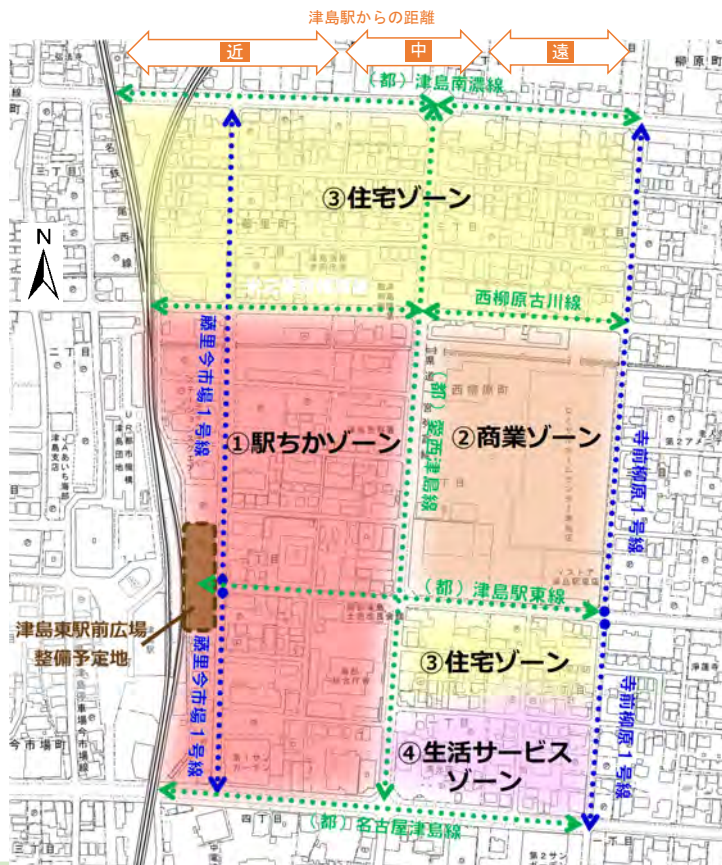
津島駅からの距離

近

中

遠

（都）津島南濃線

③住宅ゾーン

西柳原古川線

藤里今市場1号線

①駅ちかゾーン

（都）愛西津島線

②商業ゾーン

寺前柳原1号線

（都）津島駅東線

津島東駅前広場
整備予定地

藤里今市場1号線

③住宅ゾーン

④生活サービスゾーン

寺前柳原1号線

（都）名古屋津島線

N